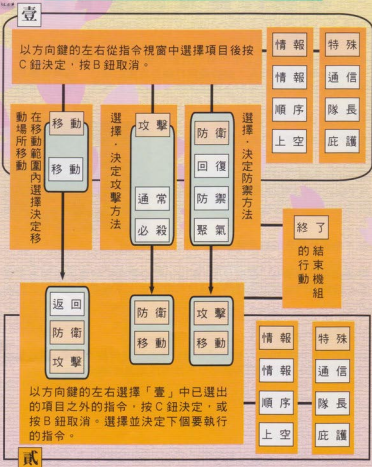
壹

以方向鍵的左右從指令視窗中選擇項目後按C鈕決定，按B鈕取消。

情報
情報
順序
上空

特殊
通信
隊長
庇護

在移動範圍內選擇決定移動場所移動

移動
移動

選擇、決定攻擊方法

攻擊
通常
必殺

選擇、決定防禦方法

防衛
回復
防禦
聚氣

終了

的結束行動組

返回
防衛
攻擊

防衛
移動

攻擊
移動

情報
情報
順序
上空

特殊
通信
隊長
庇護

以方向鍵的左右選擇「壹」中已選出的項目之外的指令，按C鈕決定，或按B鈕取消。選擇並決定下個要執行的指令。

貳